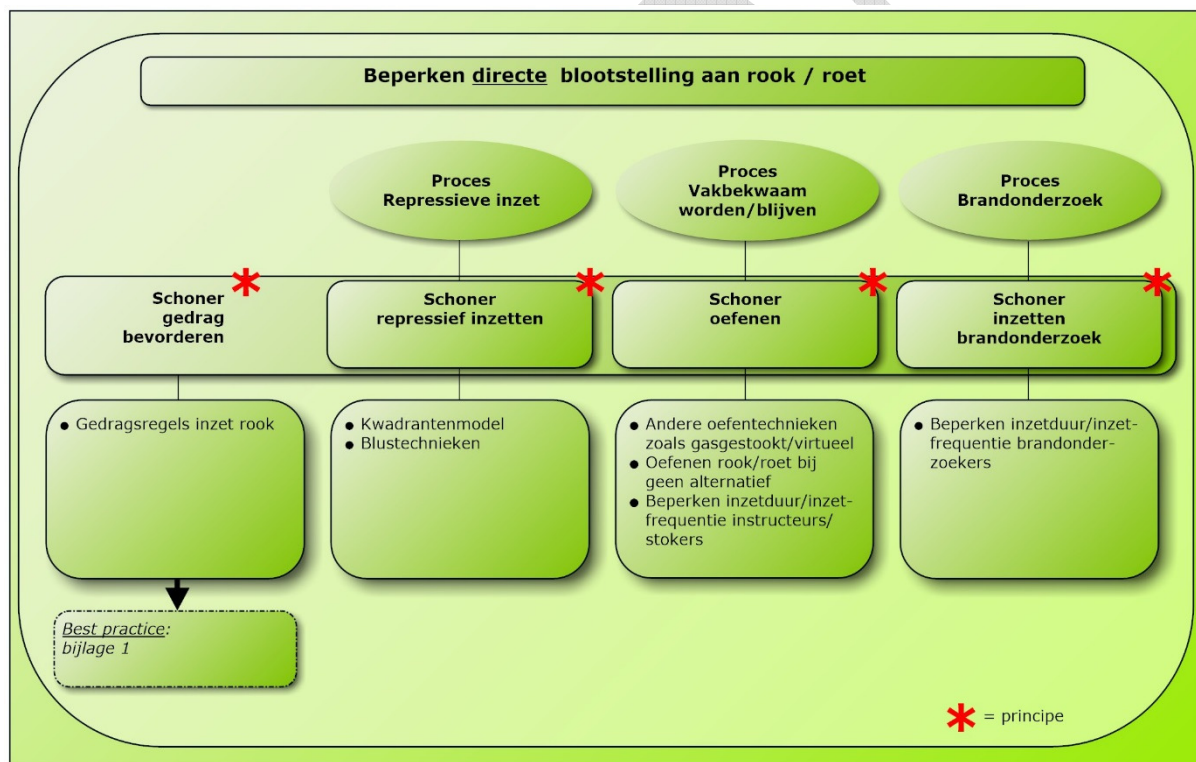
Beperken directe blootstelling aan rook / roet

Proces
Repressieve inzet

Proces
Vakbekwaam
worden/blijven

Proces
Brandonderzoek

Schoner
gedrag
bevorderen

Schoner
repressief inzetten

Schoner
oefenen

Schoner
inzetten
brandonderzoek

- Gedragsregels inzet rook

- Kwadrantenmodel
- Blustechnieken

- Andere oefentechnieken zoals gasgestookt/virtueel
- Oefenen rook/roet bij geen alternatief
- Beperken inzetduur/inzetfrequentie instructeurs/stokers

- Beperken inzetduur/inzetfrequentie brandonderzoekers

Best practice:
bijlage 1

* = principe